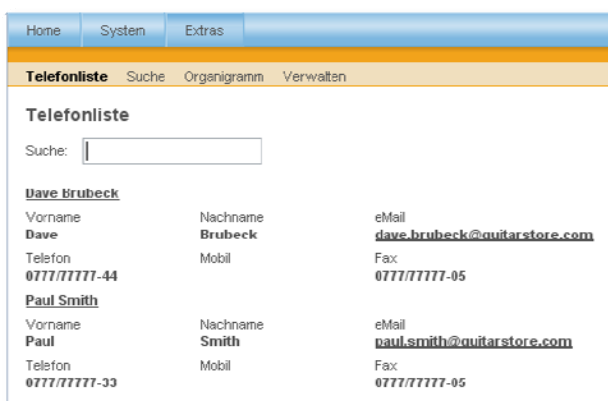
Home System Extras

Telefonliste Suche Organigramm Verwalten

Telefonliste

Suche:

Dave Brubeck

| Vorname | Nachname | eMail |
|---|---|---|
| Dave | Brubeck | dave.brubeck@guitarstore.com |
| Telefon | Mobil | Fax |
| 0777/77777-44 | | 0777/77777-05 |

Paul Smith

| Vorname | Nachname | eMail |
|---|---|---|
| Paul | Smith | paul.smith@guitarstore.com |
| Telefon | Mobil | Fax |
| 0777/77777-33 | | 0777/77777-05 |